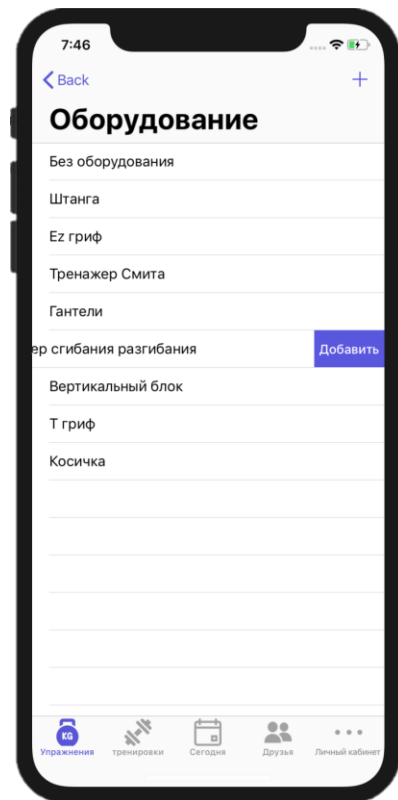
7:46

Back

+

Оборудование

Без оборудования

Штанга

Ez гриф

Тренажер Смита

Гантели

ер сгибания разгибания

Добавить

Вертикальный блок

Т гриф

Косичка

KG

Упражнения

тренировки

Сегодня

Друзья

Личный кабинет